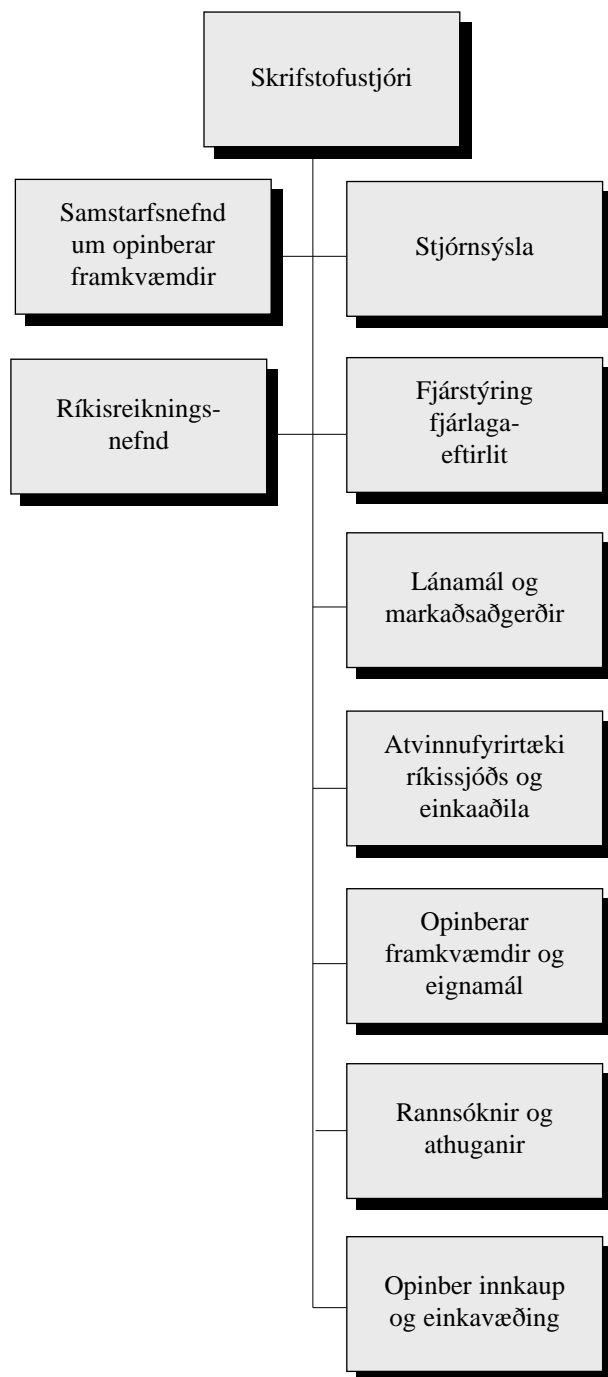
Skrifstofustjóri

Samstarfsnefnd um opinberar framkvæmdir

Stjórnsýsla

Ríkisreikningsnefnd

Fjárstýring fjárlagaeftirlit

Lánamál og markaðsaðgerðir

Atvinnufyrirtæki ríkissjóðs og einkaaðila

Opinberar framkvæmdir og eignamál

Rannsóknir og athuganir

Opinber innkaup og einkavæðing